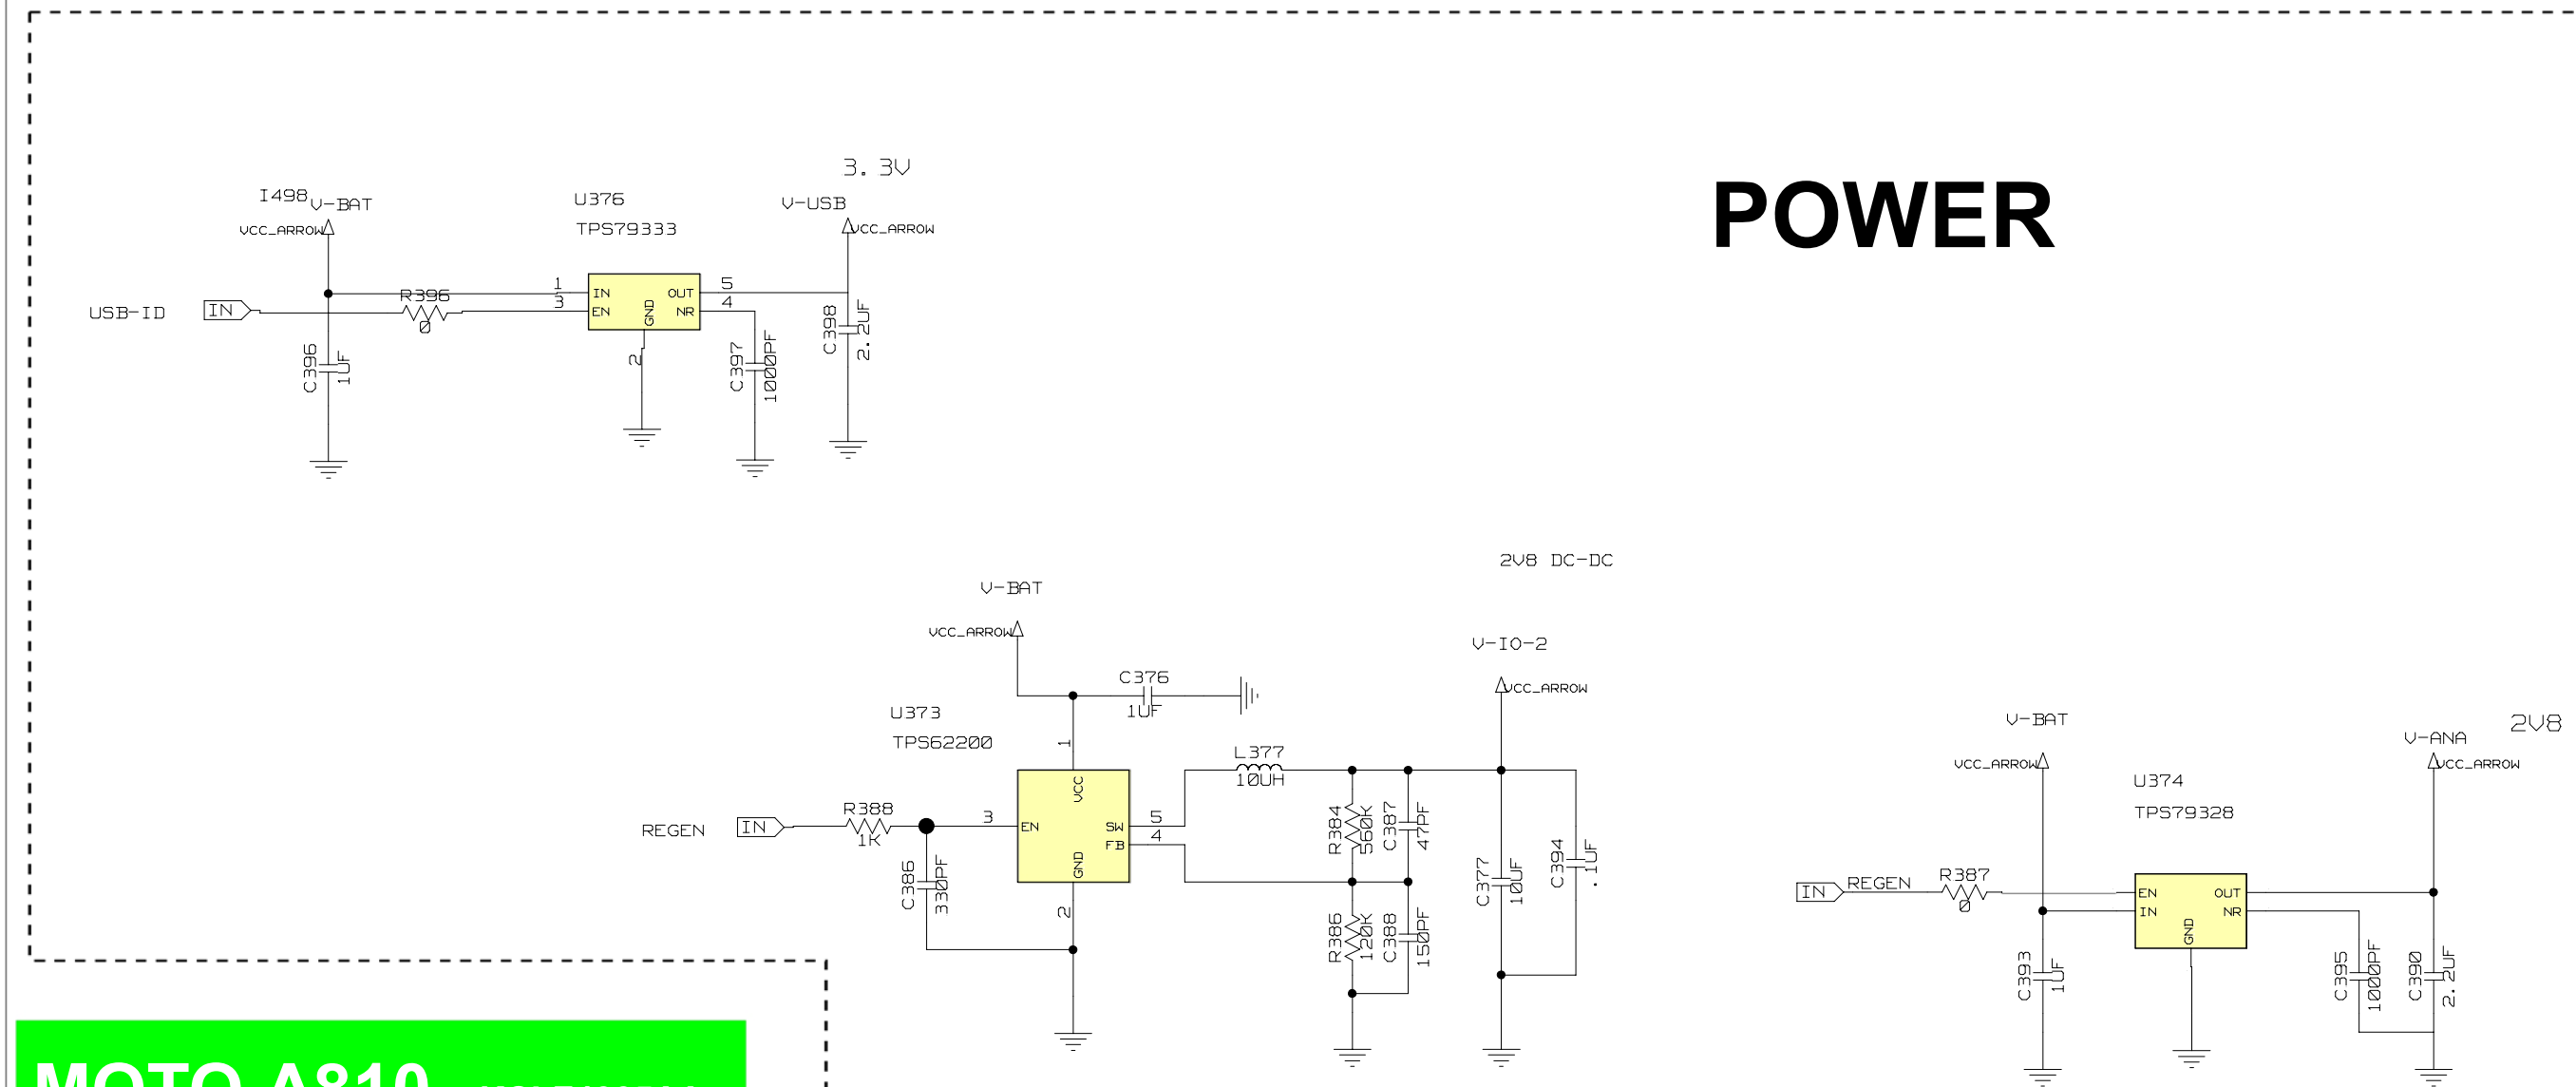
POWER

3. 3V

I498 V-BAT
VCC_ARROW
USB-ID
IN
R396
0
C396
1UF
U376
TPS79333
1
3
IN
EN
GND
OUT
NR
5
4
2
C397
1000PF
V-USB
VCC_ARROW
C398
2. 2UF

2V8 DC-DC

V-BAT
VCC_ARROW
C376
1UF
U373
TPS62200
1
REGEN
IN
R388
1K
3
EN
VCC
SW
FB
GND
5
4
2
C386
330PF
L377
10UH
R384
560K
C387
47PF
R386
120K
C388
150PF
V-IO-2
VCC_ARROW
C377
10UF
C394
.1UF

V-BAT
VCC_ARROW
U374
TPS79328
IN
REGEN
R387
0
EN
IN
GND
OUT
NR
C393
1UF
V-ANA
VCC_ARROW
2V8
C395
1000PF
C390
2. 2UF

MOTO A810 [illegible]